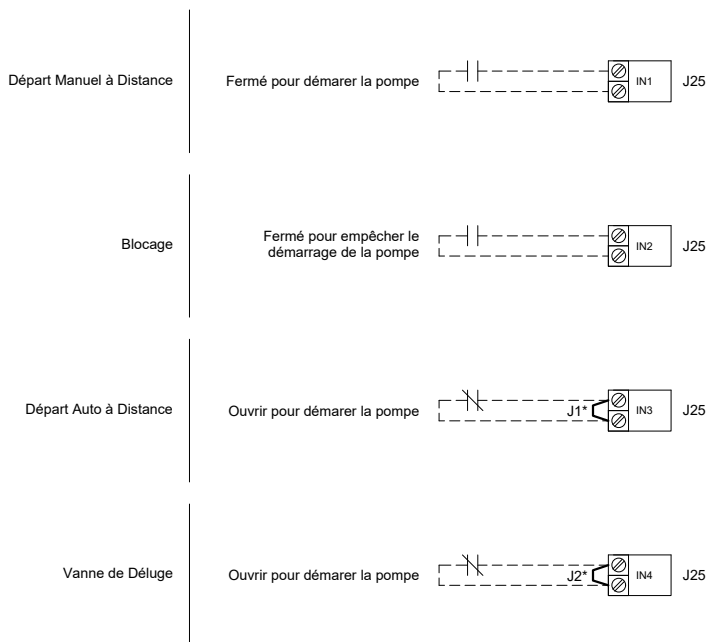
Départ Manuel à Distance

Fermé pour démarrer la pompe

IN1

J25

Blocage

Fermé pour empêcher le démarrage de la pompe

IN2

J25

Départ Auto à Distance

Ouvrir pour démarrer la pompe

J1*

IN3

J25

Vanne de Déluge

Ouvrir pour démarrer la pompe

J2*

IN4

J25